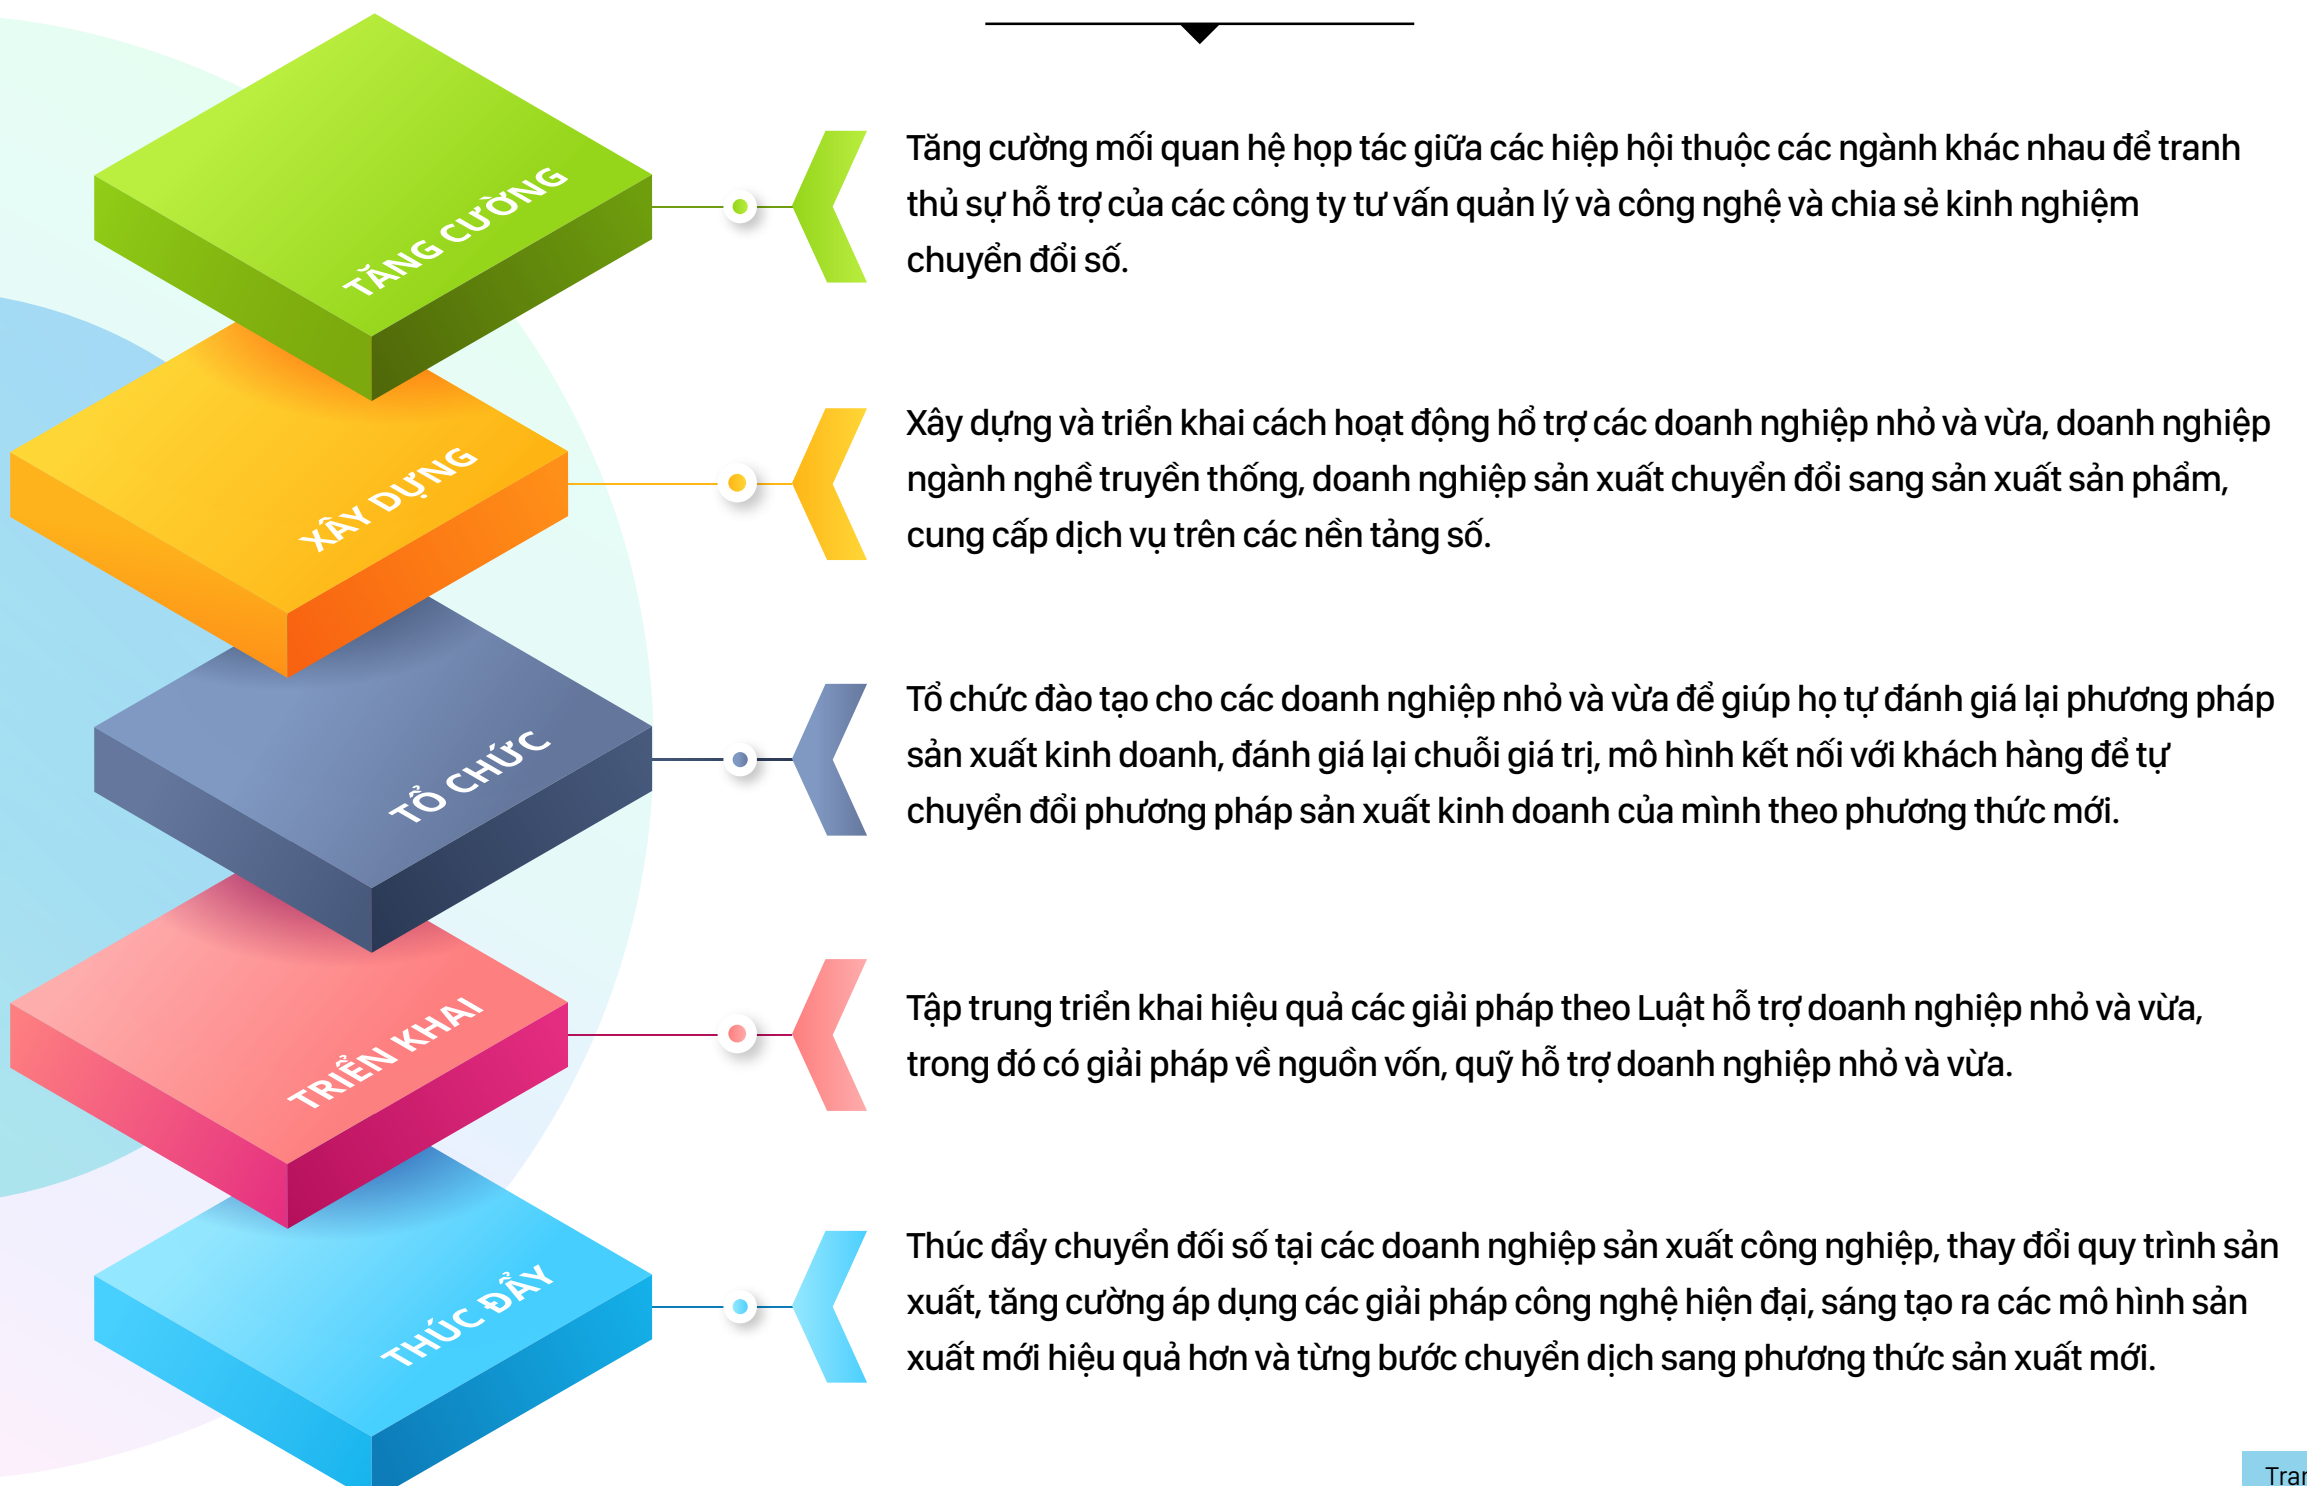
TĂNG CƯỜNG

Tăng cường mối quan hệ hợp tác giữa các hiệp hội thuộc các ngành khác nhau để tranh thủ sự hỗ trợ của các công ty tư vấn quản lý và công nghệ và chia sẻ kinh nghiệm chuyển đổi số.

XÂY DỰNG

Xây dựng và triển khai cách hoạt động hổ trợ các doanh nghiệp nhỏ và vừa, doanh nghiệp ngành nghề truyền thống, doanh nghiệp sản xuất chuyển đổi sang sản xuất sản phẩm, cung cấp dịch vụ trên các nền tảng số.

TỔ CHỨC

Tổ chức đào tạo cho các doanh nghiệp nhỏ và vừa để giúp họ tự đánh giá lại phương pháp sản xuất kinh doanh, đánh giá lại chuỗi giá trị, mô hình kết nối với khách hàng để tự chuyển đổi phương pháp sản xuất kinh doanh của mình theo phương thức mới.

TRIỂN KHAI

Tập trung triển khai hiệu quả các giải pháp theo Luật hỗ trợ doanh nghiệp nhỏ và vừa, trong đó có giải pháp về nguồn vốn, quỹ hỗ trợ doanh nghiệp nhỏ và vừa.

THÚC ĐẨY

Thúc đẩy chuyển đối số tại các doanh nghiệp sản xuất công nghiệp, thay đổi quy trình sản xuất, tăng cường áp dụng các giải pháp công nghệ hiện đại, sáng tạo ra các mô hình sản xuất mới hiệu quả hơn và từng bước chuyển dịch sang phương thức sản xuất mới.

Trar